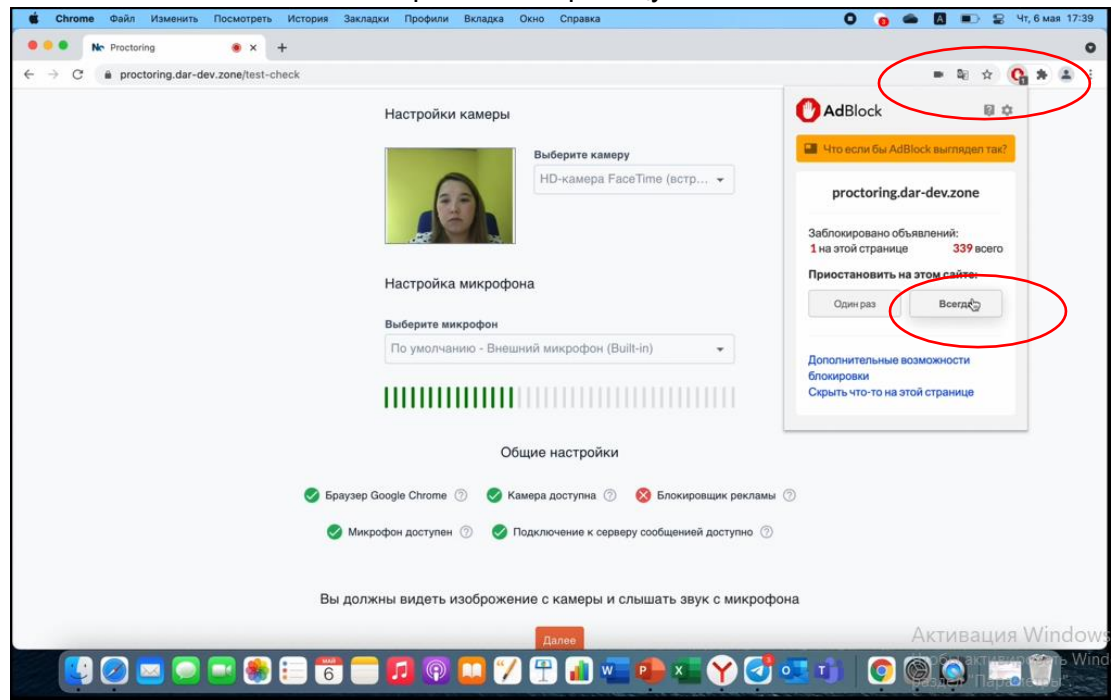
Chrome Файл Изменить Посмотреть История Закладки Профили Вкладка Окно Справка

Чт, 6 мая 17:39

Proctoring

proctoring.dar-dev.zone/test-check

Настройки камеры

Выберите камеру

HD-камера FaceTime (встр...

Настройка микрофона

Выберите микрофон

По умолчанию - Внешний микрофон (Built-in)

Общие настройки

Браузер Google Chrome

Камера доступна

Блокировщик рекламы

Микрофон доступен

Подключение к серверу сообщений доступно

Вы должны видеть изоброжение с камеры и слышать звук с микрофона

Далее

AdBlock

Что если бы AdBlock выглядел так?

proctoring.dar-dev.zone

Заблокировано объявлений:

1 на этой странице 339 всего

Приостановить на этом сайте:

Один раз

Всегда

Дополнительные возможности блокировки

Скрыть что-то на этой странице

Активация Windows

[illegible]

МАЙ 6